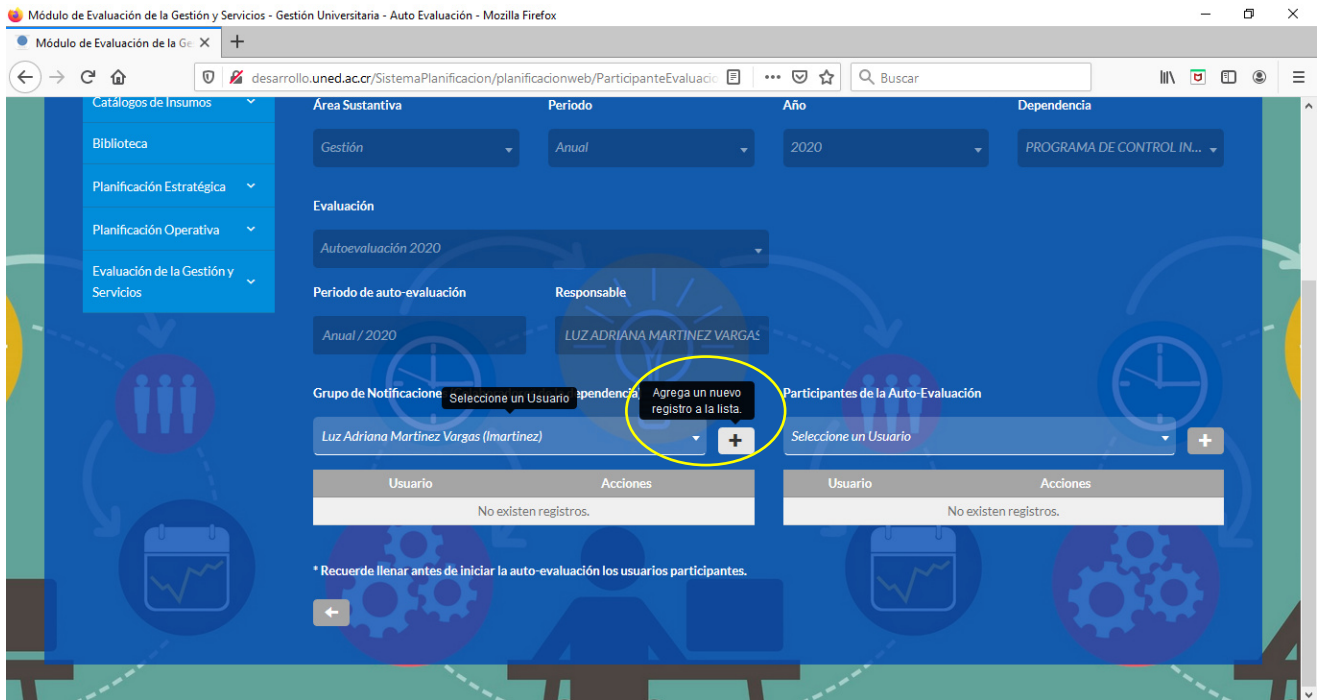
Módulo de Evaluación de la Gestión y Servicios - Gestión Universitaria - Auto Evaluación - Mozilla Firefox

Módulo de Evaluación de la Ge ×

desarrollo.uned.ac.cr/SistemaPlanificacion/planificacionweb/ParticipanteEvaluacio

Buscar

Catálogos de Insumos

Biblioteca

Planificación Estratégica

Planificación Operativa

Evaluación de la Gestión y Servicios

Área Sustantiva
Gestión

Periodo
Anual

Año
2020

Dependencia
PROGRAMA DE CONTROL IN...

Evaluación
Autoevaluación 2020

Periodo de auto-evaluación
Anual / 2020

Responsable
LUZ ADRIANA MARTINEZ VARGAS

Grupo de Notificacione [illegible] ependenci

Seleccione un Usuario

Agrega un nuevo registro a la lista.

Luz Adriana Martinez Vargas (lmartinez)

+

Participantes de la Auto-Evaluación

Seleccione un Usuario

+

| Usuario | Acciones |
|---|---|
| No existen registros. | |

| Usuario | Acciones |
|---|---|
| No existen registros. | |

* Recuerde llenar antes de iniciar la auto-evaluación los usuarios participantes.

←